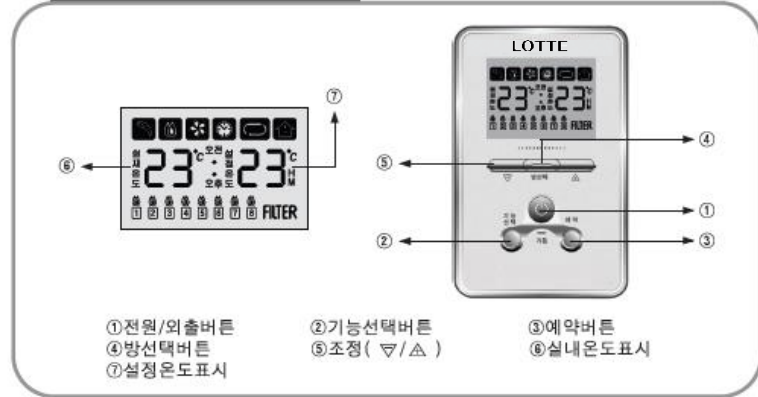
⑦

⑥

실내온도 23 °C 오전 오후 설정온도 23 °C 시간

1 2 3 4 5 6 7 8 FILTER

LOTTE

23 23 FILTER

④

⑤

방선택

①

②

③

기능선택

예약

기능

①전원/외출버튼
④방선택버튼
⑦설정온도표시

②기능선택버튼
⑤조정( ▽/△ )

③예약버튼
⑥실내온도표시